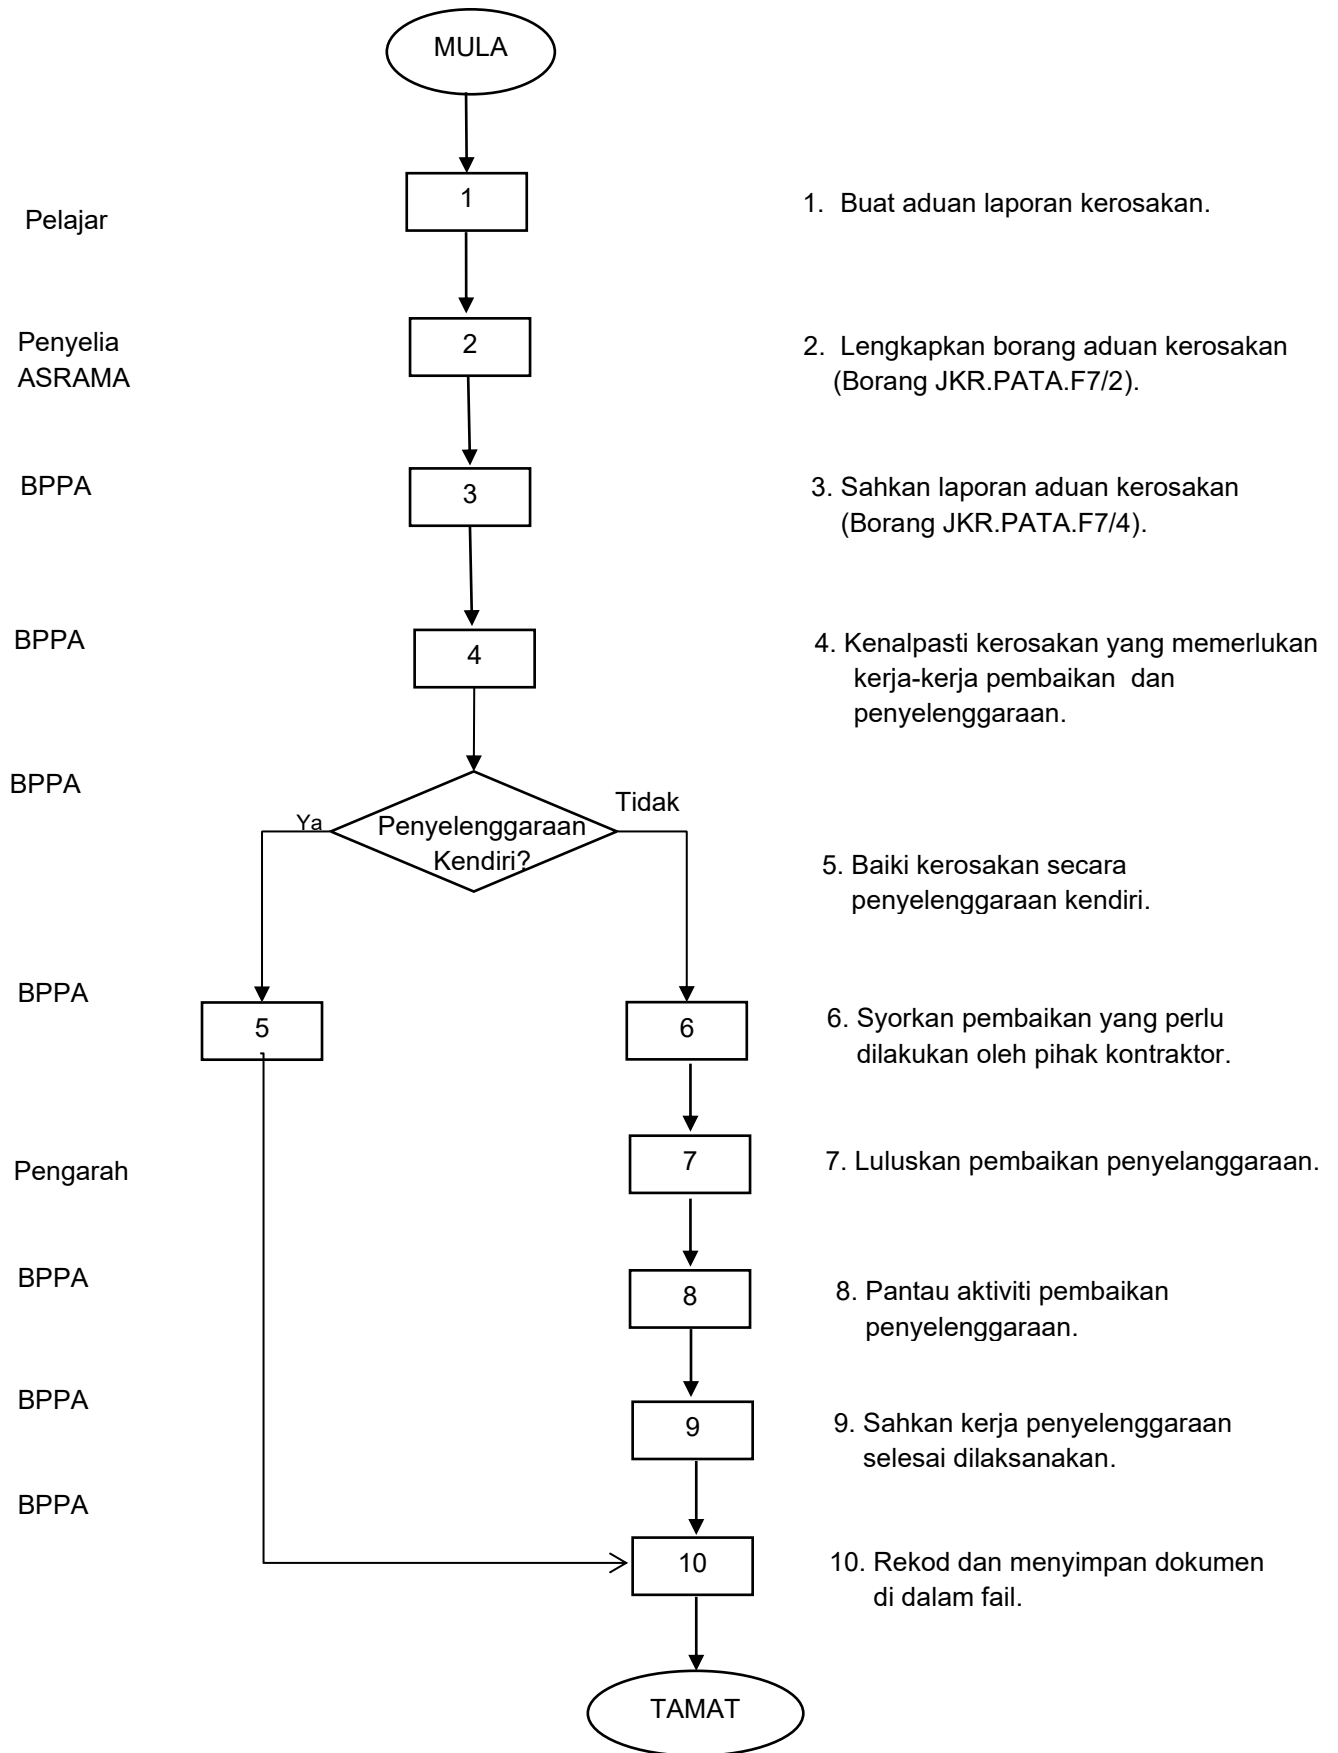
MULA

Pelajar

1

1. Buat aduan laporan kerosakan.

Penyelia ASRAMA

2

2. Lengkapkan borang aduan kerosakan (Borang JKR.PATA.F7/2).

BPPA

3

3. Sahkan laporan aduan kerosakan (Borang JKR.PATA.F7/4).

BPPA

4

4. Kenalpasti kerosakan yang memerlukan kerja-kerja pembaikan dan penyelenggaraan.

BPPA

Ya

Penyelenggaraan Kendiri?

Tidak

5. Baiki kerosakan secara penyelenggaraan kendiri.

BPPA

5

6

6. Syorkan pembaikan yang perlu dilakukan oleh pihak kontraktor.

Pengarah

7

7. Luluskan pembaikan penyelanggaraan.

BPPA

8

8. Pantau aktiviti pembaikan penyelenggaraan.

BPPA

9

9. Sahkan kerja penyelenggaraan selesai dilaksanakan.

BPPA

10

10. Rekod dan menyimpan dokumen di dalam fail.

TAMAT